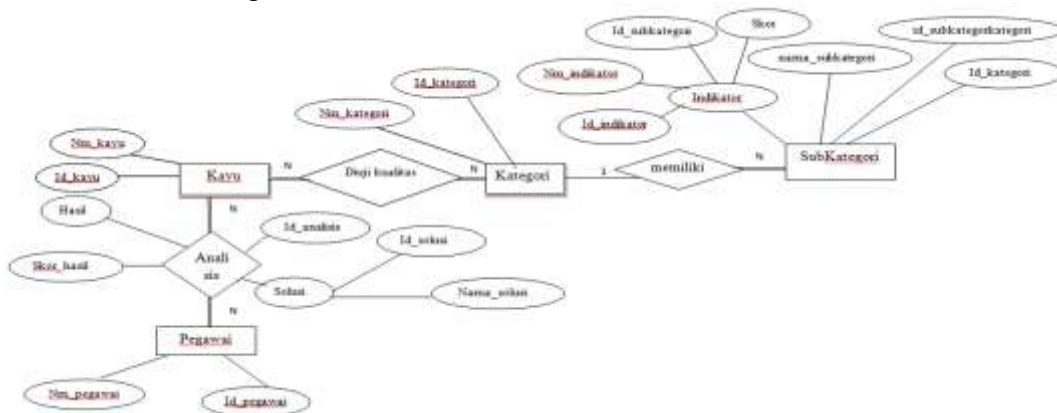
Id_subkategori
Skor
id_subkategorikategori
nama_subkategori
Nm_indikator
Indikator
Id_kategori
Id_indikator
Id_kategori
Nm_kategori
Nm_kayu
N
N
Kayu
Diuji kualitas
Kategori
1
memiliki
N
SubKategori
Id_kayu
N
Hasil
Id_analisis
Id_solusi
Skor_hasil
Anali sis
Solusi
Nama_solusi
N
Pegawai
Nm_pegawai
Id_pegawai